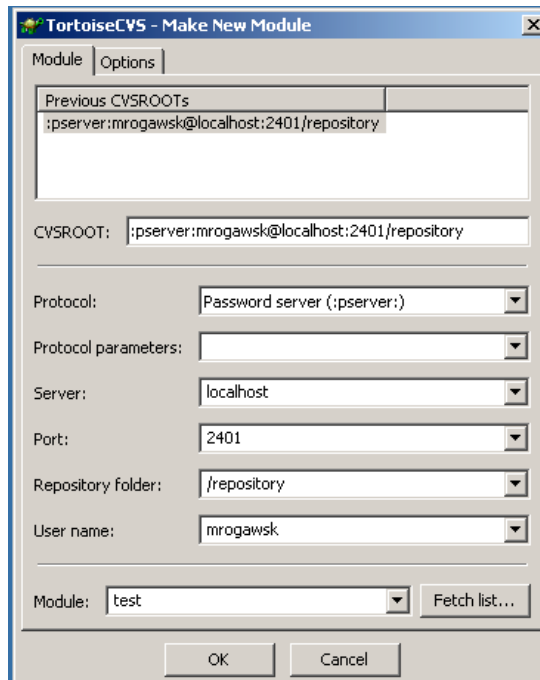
TortoiseCVS - Make New Module

Module | Options

| Previous CVSROOTs | |
|---|---|
| :pserver:mrogawsk@localhost:2401/repository | |

CVSROOT: :pserver:mrogawsk@localhost:2401/repository

Protocol: Password server (:pserver:)

Protocol parameters:

Server: localhost

Port: 2401

Repository folder: /repository

User name: mrogawsk

Module: test

Fetch list...

OK

Cancel